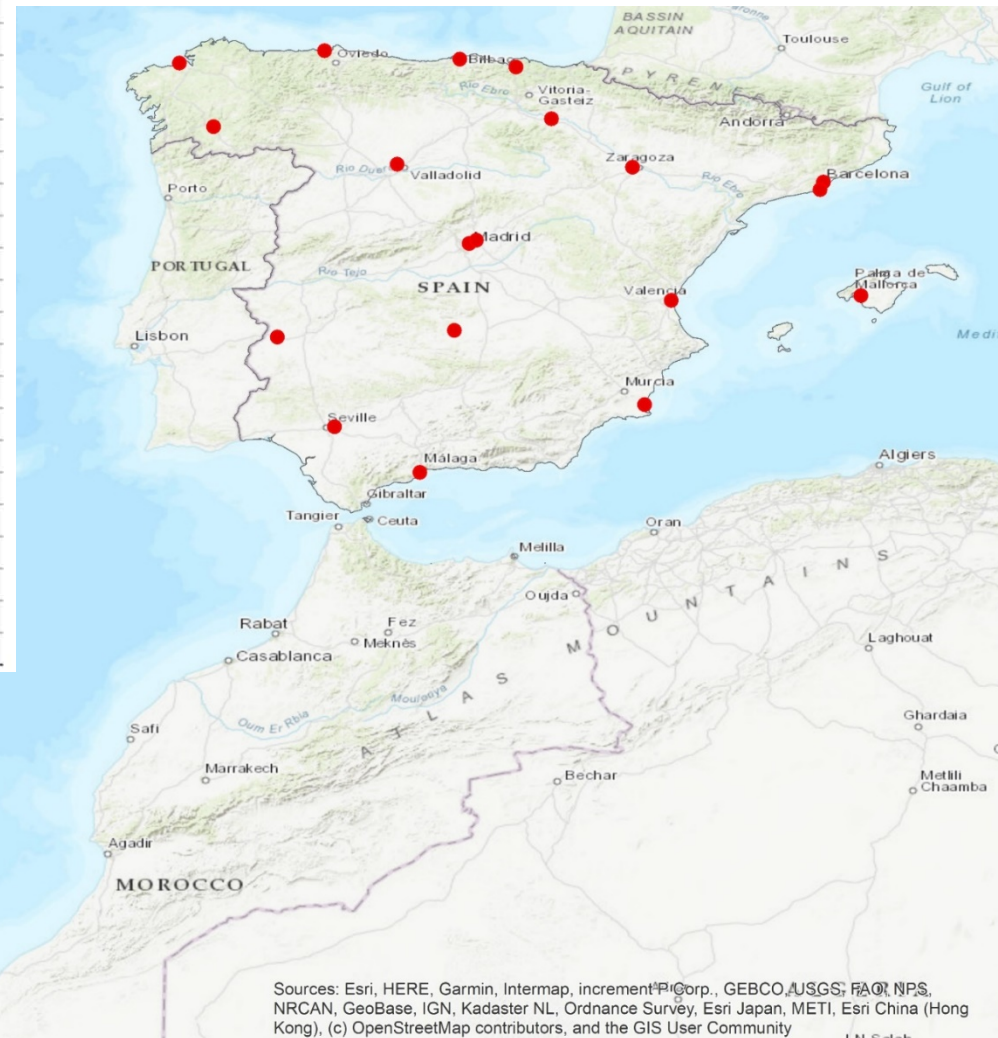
BASSIN AQUITAIN

Toulouse

Gulf of Lion

Oviedo

Bilbao

Vitoria-Gasteiz

PYRENE

Rio Ebro

Andorra

Zaragoza

Rio Ebro

Barcelona

Rio Duero

Valladolid

Porto

Madrid

PORTUGAL

Rio Tejo

SPAIN

Valencia

Palma de Mallorca

Medi

Lisbon

Murcia

Seville

Málaga

Algiers

Gibraltar

Tangier

Ceuta

Oran

Melilla

Oujda

Rabat

Fez

Meknès

Laghouat

Casablanca

ATLAS MOUNTAINS

Moulouya

Oum Er Rbia

Safi

Ghardaia

Marrakech

Bechar

Metlili Chaamba

Agadir

MOROCCO

Sources: Esri, HERE, Garmin, Intermap, increment P Corp., GEBCO, USGS, FAO, NPS, NRCAN, GeoBase, IGN, Kadaster NL, Ordnance Survey, Esri Japan, METI, Esri China (Hong Kong), (c) OpenStreetMap contributors, and the GIS User Community